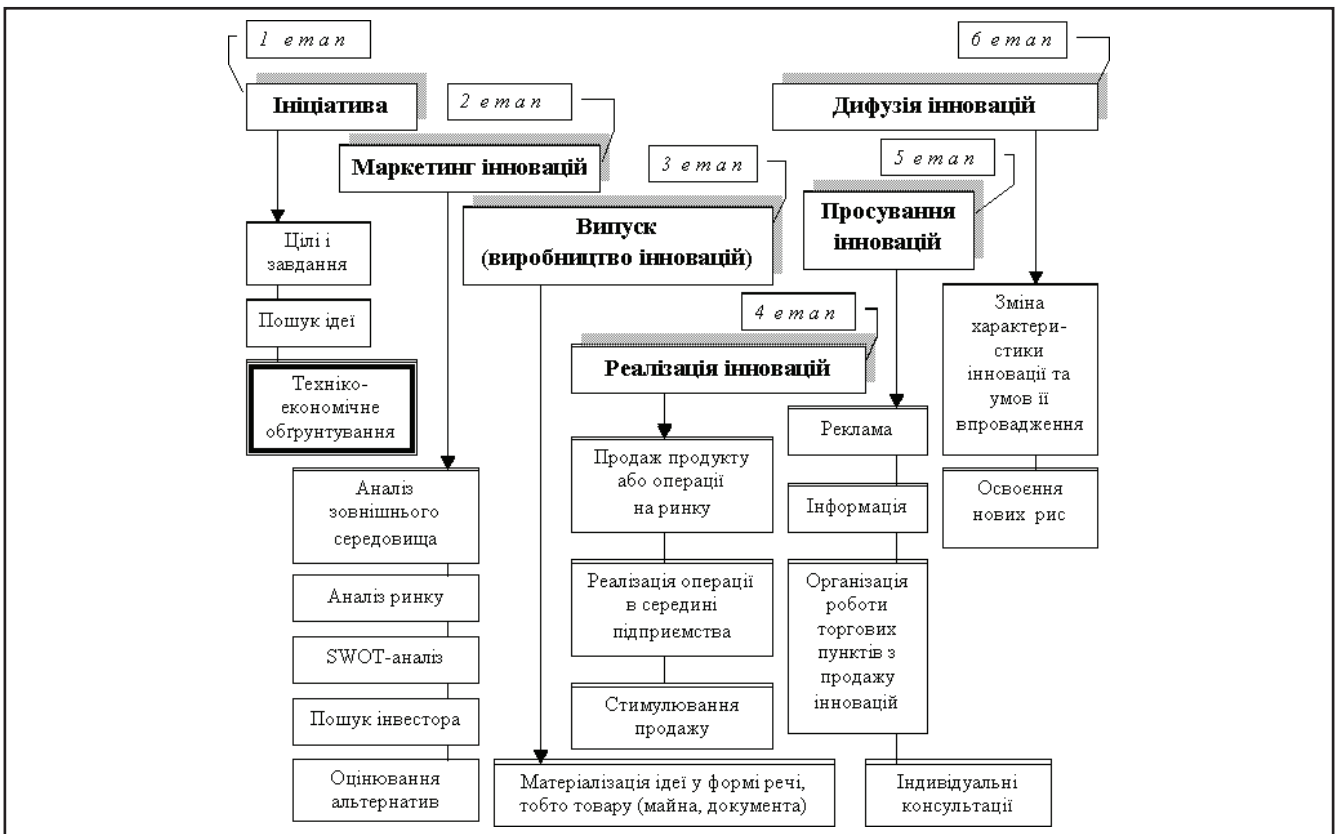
1 етап

Ініціатива

Цілі і завдання

Пошук ідеї

Техніко-економічне обгрунтування

2 етап

Маркетинг інновацій

Аналіз зовнішнього середовища

Аналіз ринку

SWOT-аналіз

Пошук інвестора

Оцінювання альтернатив

3 етап

Випуск (виробництво інновацій)

Матеріалізація ідеї у формі речі, тобто товару (майна, документа)

4 етап

Реалізація інновацій

Продаж продукту або операції на ринку

Реалізація операції в середині підприємства

Стимулювання продажу

5 етап

Просування інновацій

Реклама

Інформація

Організація роботи торгових пунктів з продажу інновацій

Індивідуальні консультації

6 етап

Дифузія інновацій

Зміна характеристики інновації та умов її впровадження

Освоєння нових рис